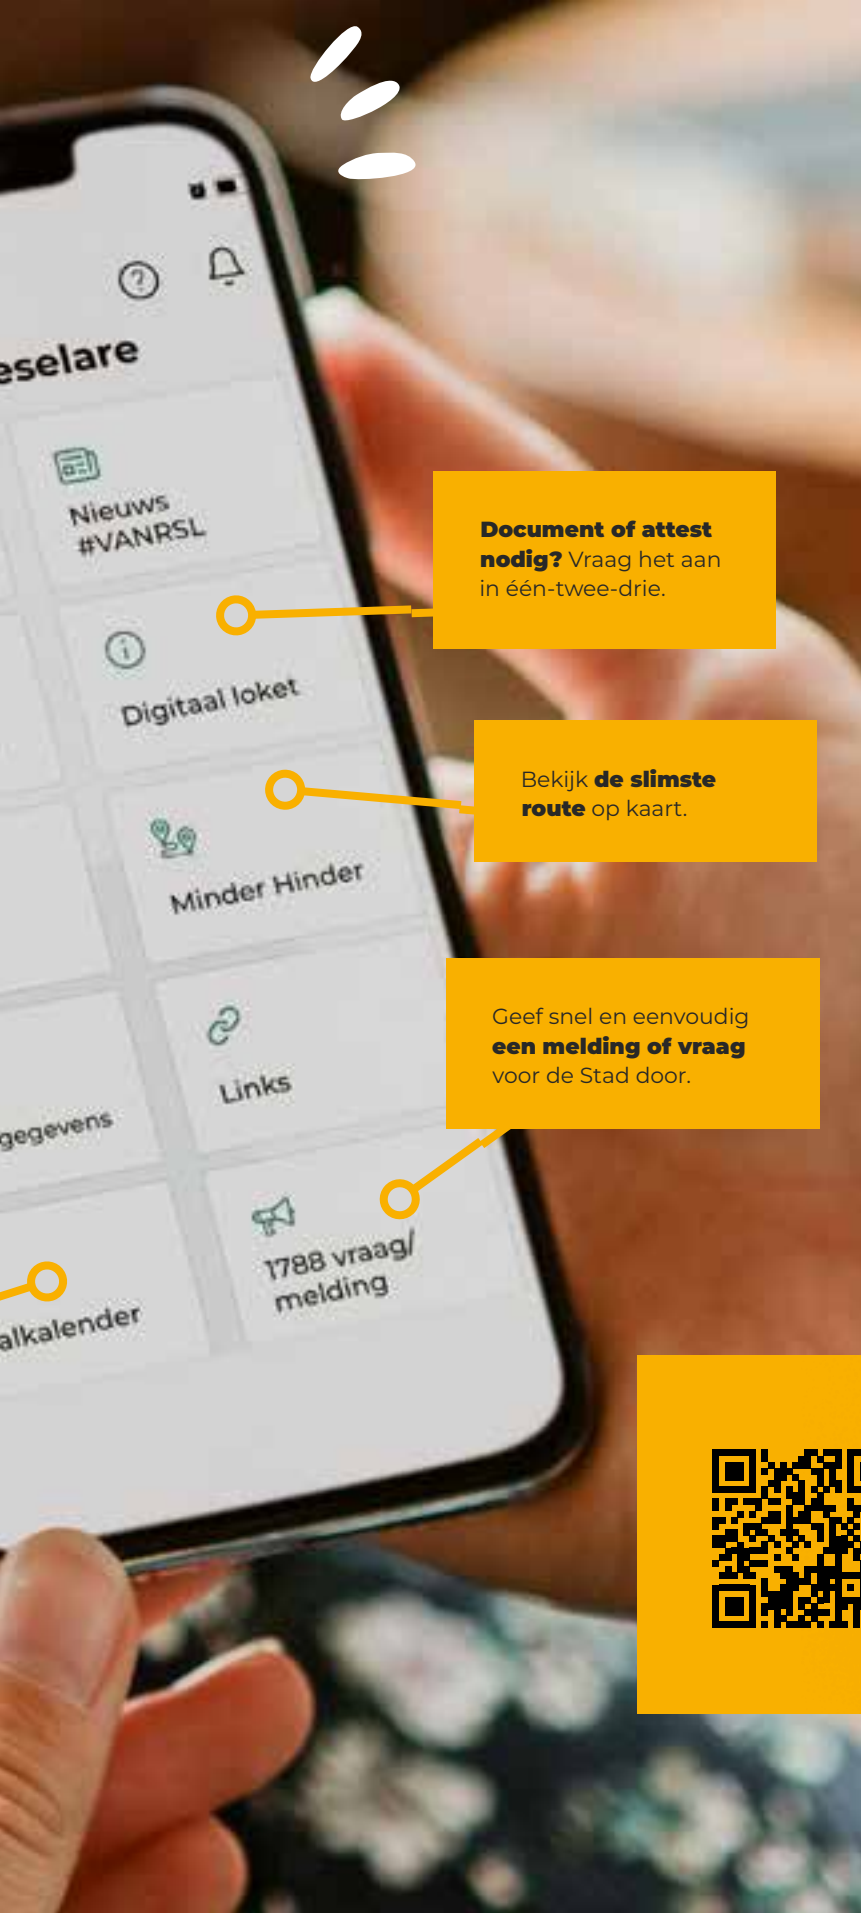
eselare

Nieuws #VANRSL

Digitaal loket

Minder Hinder

Links

gegevens

1788 vraag/ melding

alkalender

**Document of attest nodig?** Vraag het aan in één-twee-drie.

Bekijk **de slimste route** op kaart.

Geef snel en eenvoudig **een melding of vraag** voor de Stad door.